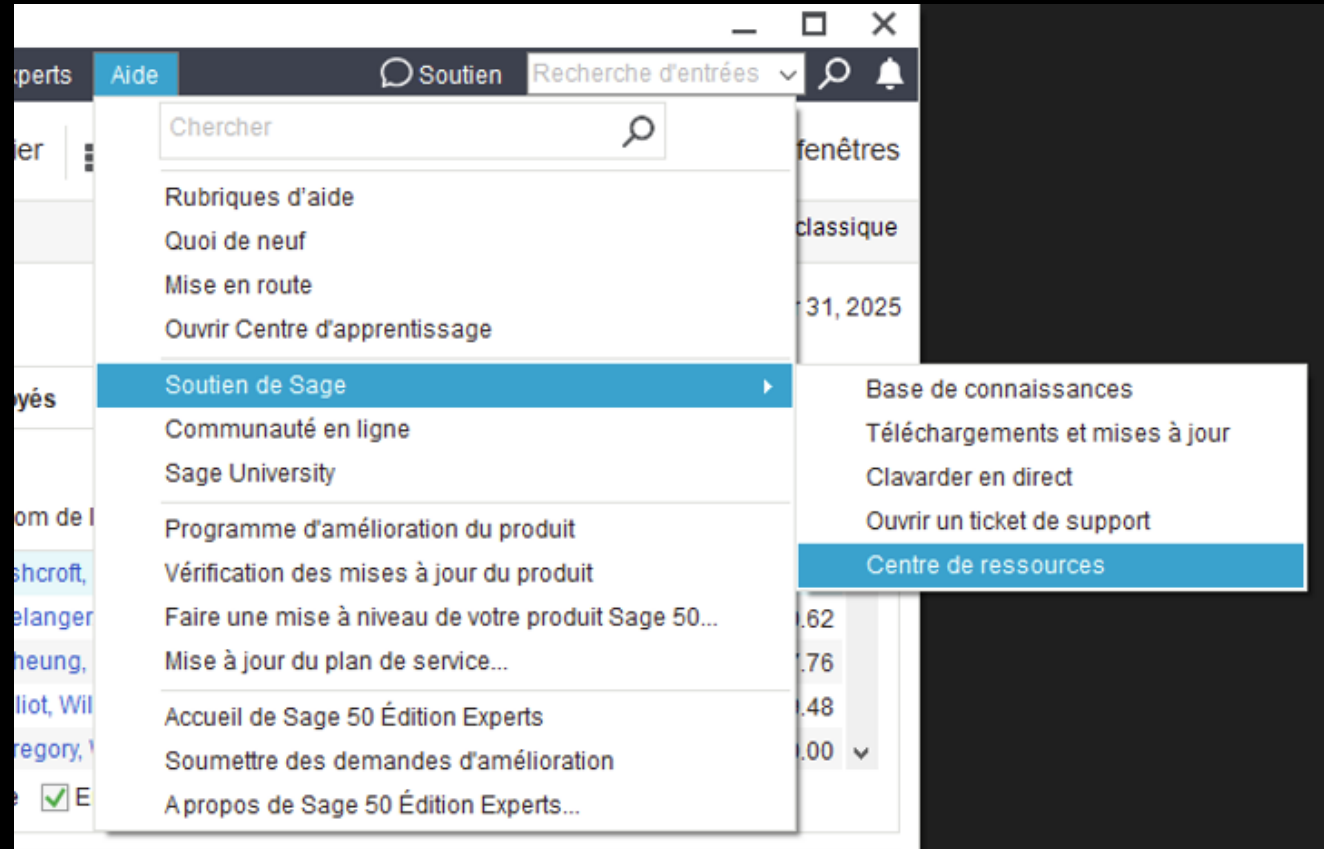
xperts Aide Soutien Recherche d'entrées

ier fenêtres

classique

31, 2025

oyés

om de l

shcroft,
elanger .62
heung, .76
lliot, Wil .48
regory, .00

E

Chercher

Rubriques d'aide
Quoi de neuf
Mise en route
Ouvrir Centre d'apprentissage

Soutien de Sage
Communauté en ligne
Sage University

Programme d'amélioration du produit
Vérification des mises à jour du produit
Faire une mise à niveau de votre produit Sage 50...
Mise à jour du plan de service...

Accueil de Sage 50 Édition Experts
Soumettre des demandes d'amélioration
A propos de Sage 50 Édition Experts...

Base de connaissances
Téléchargements et mises à jour
Clavarder en direct
Ouvrir un ticket de support
Centre de ressources